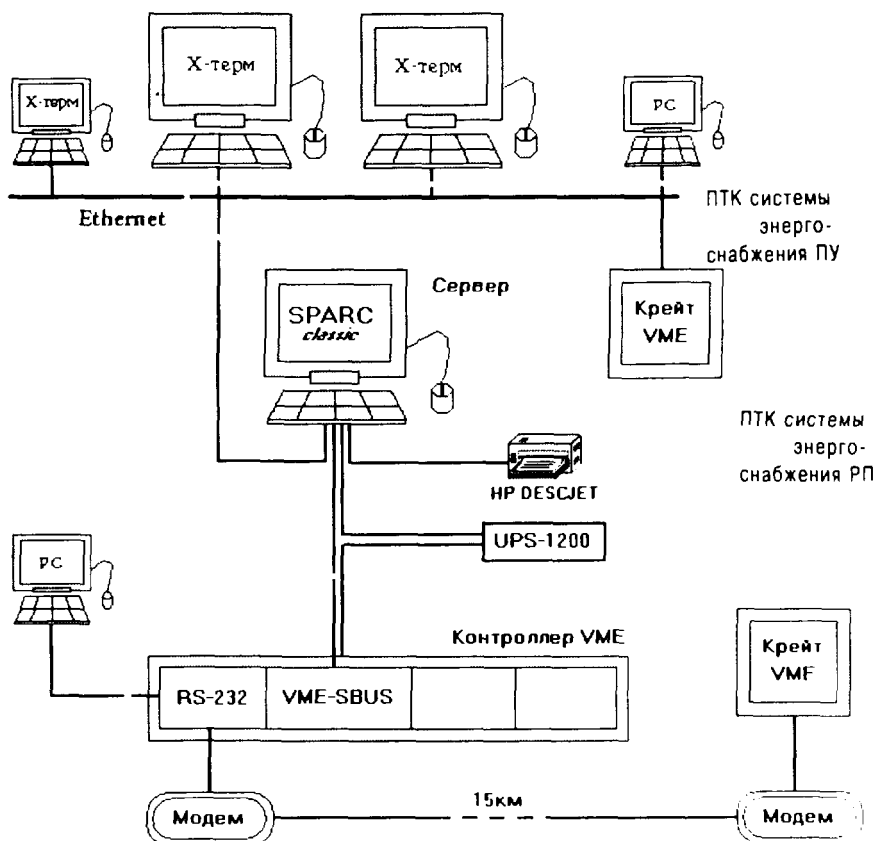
X-терм

X-терм

X-терм

PC

Ethernet

ПТК системы энергоснабжения ПУ

Сервер

SPARC classic

Крейт VME

ПТК системы энергоснабжения РП

HP DESCJET

UPS-1200

PC

Контроллер VME

RS-232

VME-SBUS

Крейт VMF

Модем

15км

Модем